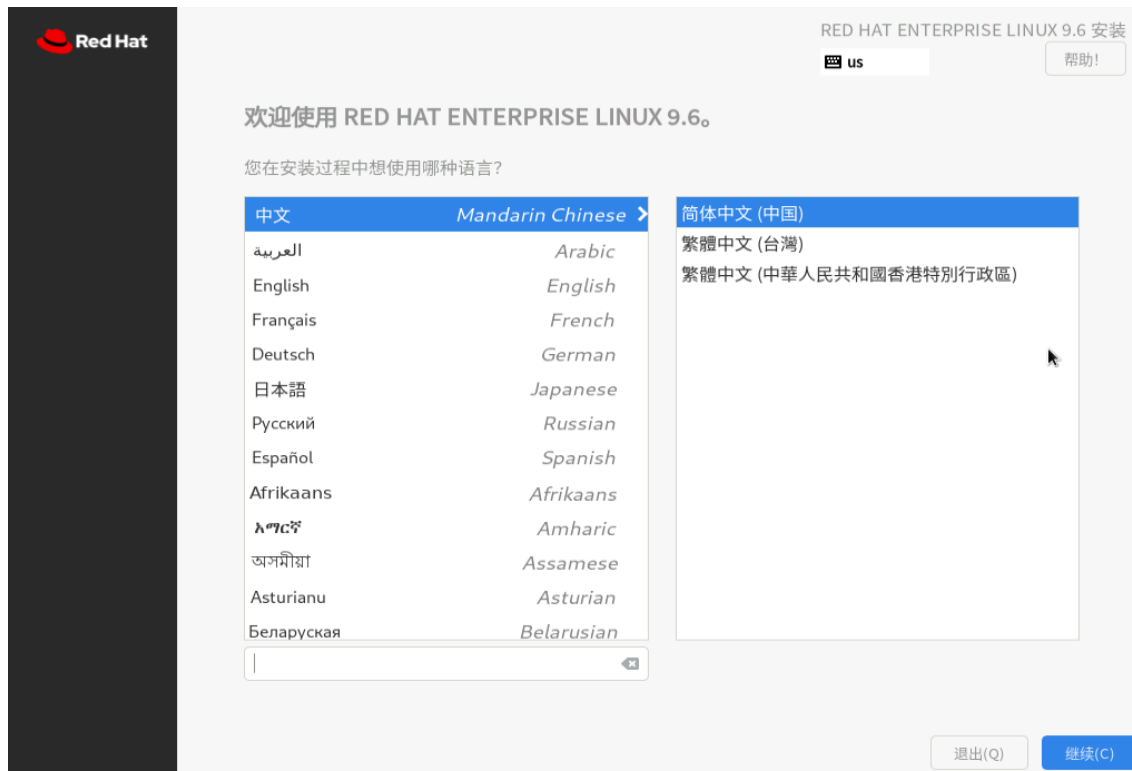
Red Hat

RED HAT ENTERPRISE LINUX 9.6 安装
us
帮助!

欢迎使用 RED HAT ENTERPRISE LINUX 9.6。

您在安装过程中想使用哪种语言?

| | |
|---|---|
| 中文 | Mandarin Chinese |
| العربية | Arabic |
| English | English |
| Français | French |
| Deutsch | German |
| 日本語 | Japanese |
| Русский | Russian |
| Español | Spanish |
| Afrikaans | Afrikaans |
| አማርኛ | Amharic |
| অসমীয়া | Assamese |
| Asturianu | Asturian |
| Беларуская | Belarusian |

简体中文 (中国)
繁體中文 (台灣)
繁體中文 (中華人民共和國香港特別行政區)

退出(Q)
继续(C)